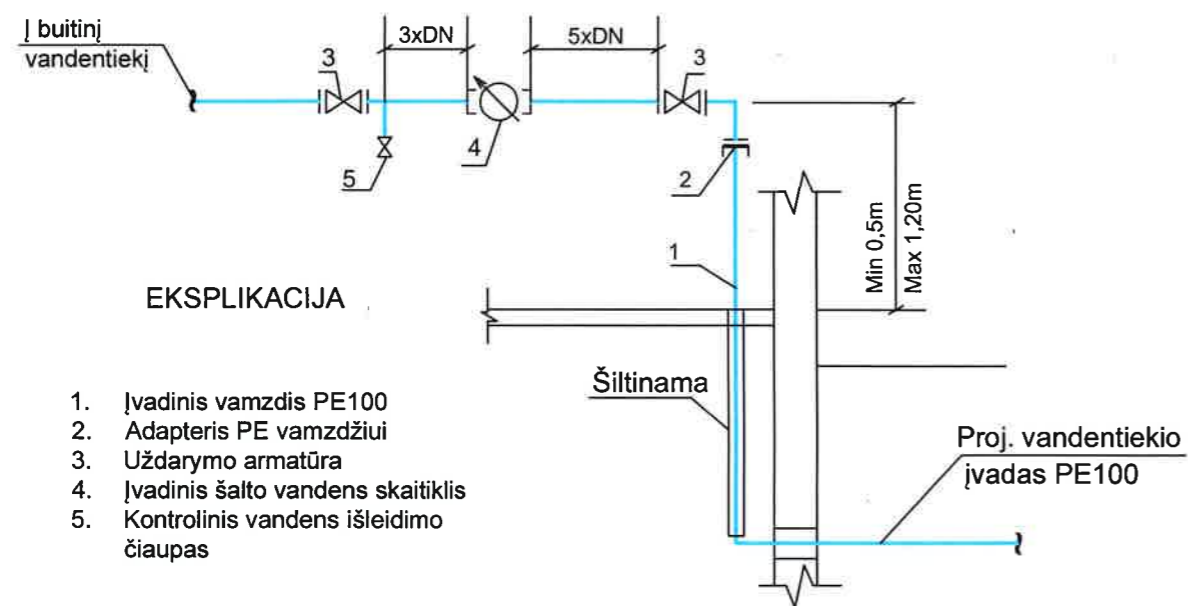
Į buitinį vandentiekį

3

3xDN

5xDN

3

5

4

2

Min 0,5m

Max 1,20m

1

EKSPLIKACIJA

Šiltinama

1. Įvadinis vamzdis PE100
2. Adapteris PE vamzdžiui
3. Uždarymo armatūra
4. Įvadinis šalto vandens skaitiklis
5. Kontrolinis vandens išleidimo čiaupas

Proj. vandentiekio įvadas PE100